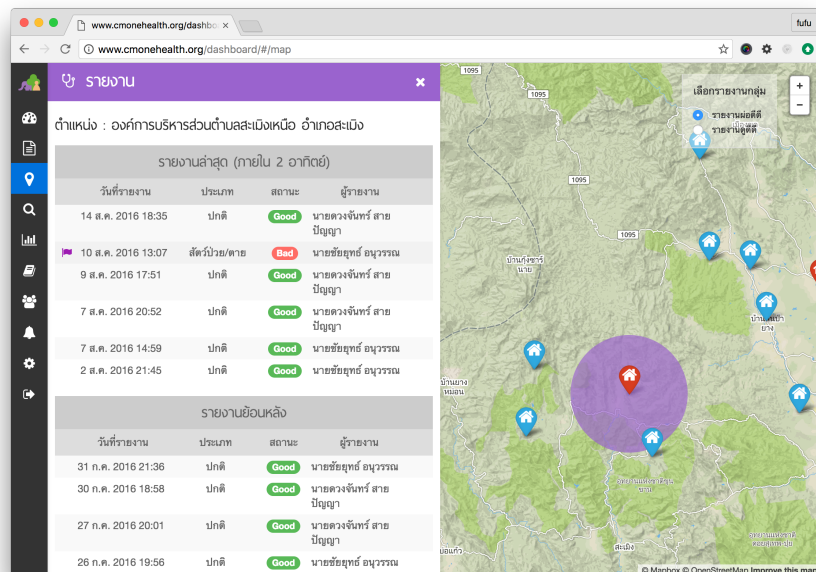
www.cmonehealth.org/dashbo ×

fufu

www.cmonehealth.org/dashboard/#/map

รายงาน ×

ตำแหน่ง : องค์การบริหารส่วนตำบลสะเมิงเหนือ อำเภอสะเมิง

รายงานล่าสุด (ภายใน 2 อาทิตย์)

| วันที่รายงาน | ประเภท | สถานะ | ผู้รายงาน |
|---|---|---|---|
| 14 ส.ค. 2016 18:35 | ปกติ | Good | นายดวงจันทร์ สายปัญญา |
| 10 ส.ค. 2016 13:07 | สัตว์ป่วย/ตาย | Bad | นายชัยยุทธ์ อนุวรรณ |
| 9 ส.ค. 2016 17:51 | ปกติ | Good | นายดวงจันทร์ สายปัญญา |
| 7 ส.ค. 2016 20:52 | ปกติ | Good | นายดวงจันทร์ สายปัญญา |
| 7 ส.ค. 2016 14:59 | ปกติ | Good | นายชัยยุทธ์ อนุวรรณ |
| 2 ส.ค. 2016 21:45 | ปกติ | Good | นายชัยยุทธ์ อนุวรรณ |

รายงานย้อนหลัง

| วันที่รายงาน | ประเภท | สถานะ | ผู้รายงาน |
|---|---|---|---|
| 31 ก.ค. 2016 21:36 | ปกติ | Good | นายชัยยุทธ์ อนุวรรณ |
| 30 ก.ค. 2016 18:58 | ปกติ | Good | นายดวงจันทร์ สายปัญญา |
| 27 ก.ค. 2016 20:01 | ปกติ | Good | นายดวงจันทร์ สายปัญญา |
| 26 ก.ค. 2016 19:56 | ปกติ | Good | นายชัยยุทธ์ อนุวรรณ |

เลือกรายงานกลุ่ม
รายงานผ่อดีดี
รายงานผู้ดีดี

+
−

1095
1095
1095
1095
1265
บ้านกิ่งซาวี
บ้านปาง
สะเมิง
บ้านแก้ว

© Mapbox © OpenStreetMap Improve this map